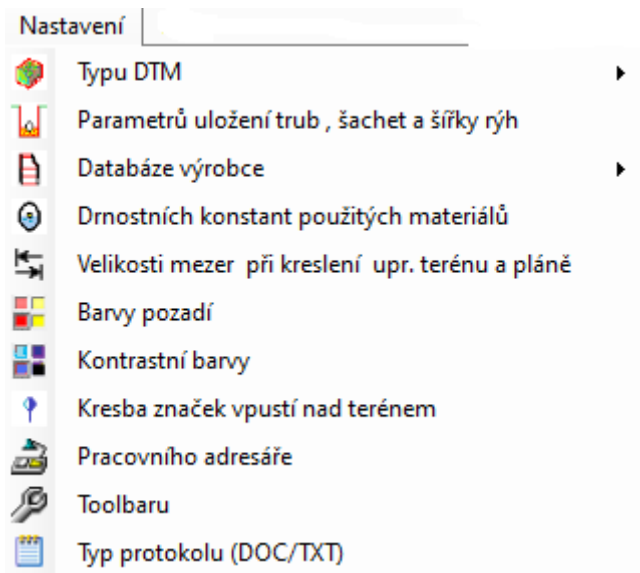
Nastavení

Typu DTM

Parametrů uložení trub , šachet a šířky rýh

Databáze výrobce

Drnostních konstant použitých materiálů

Velikosti mezer při kreslení upr. terénu a pláně

Barvy pozadí

Kontrastní barvy

Kresba značek vpustí nad terénem

Pracovního adresáře

Toolbaru

Typ protokolu (DOC/TXT)